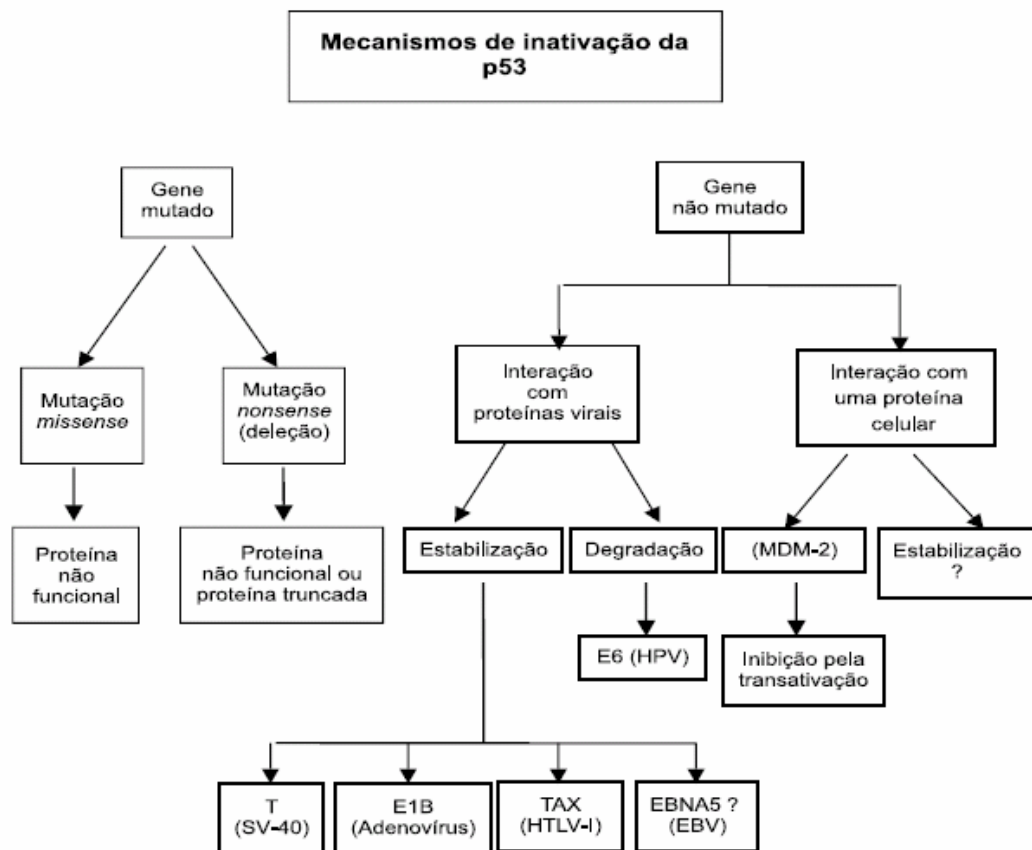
Mecanismos de inativação da p53

Gene mutado

Mutação *missense*

Mutação *nonsense* (deleção)

Proteína não funcional

Proteína não funcional ou proteína truncada

Gene não mutado

Interação com proteínas virais

Interação com uma proteína celular

Estabilização

Degradação

(MDM-2)

Estabilização ?

E6 (HPV)

Inibição pela transativação

T (SV-40)

E1B (Adenovírus)

TAX (HTLV-I)

EBNA5 ? (EBV)